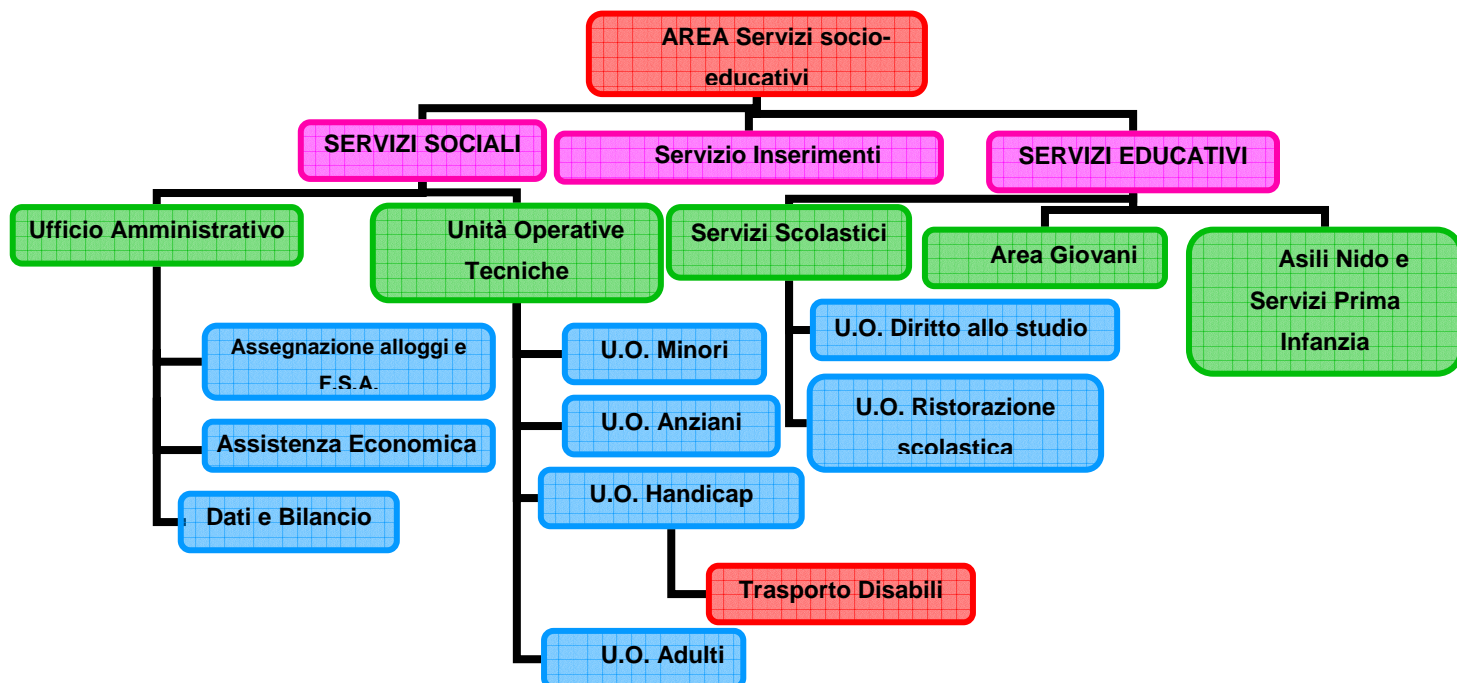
AREA Servizi socio-educativi

SERVIZI SOCIALI

Servizio Inserimenti

SERVIZI EDUCATIVI

Ufficio Amministrativo

Unità Operative Tecniche

Servizi Scolastici

Area Giovani

Asili Nido e Servizi Prima Infanzia

Assegnazione alloggi e F.S.A.

Assistenza Economica

Dati e Bilancio

U.O. Minori

U.O. Anziani

U.O. Handicap

Trasporto Disabili

U.O. Adulti

U.O. Diritto allo studio

U.O. Ristorazione scolastica